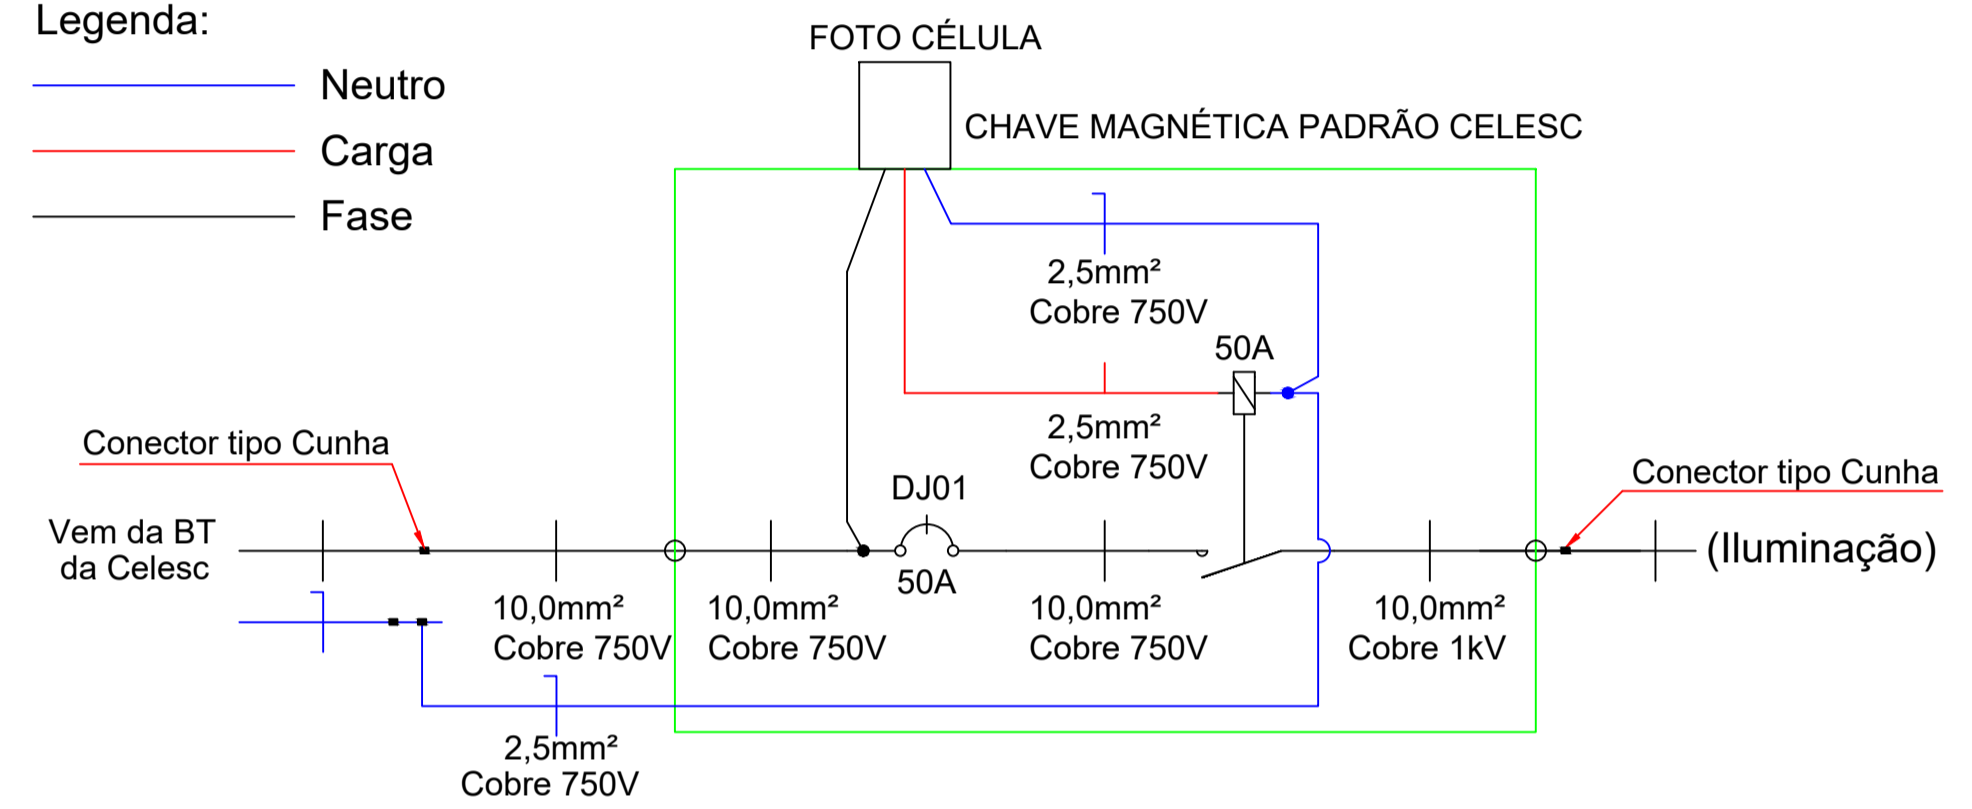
Legenda:

Neutro

Carga

Fase

FOTO CÉLULA

CHAVE MAGNÉTICA PADRÃO CELESC

2,5mm²
Cobre 750V

50A

2,5mm²
Cobre 750V

Conector tipo Cunha

DJ01

Conector tipo Cunha

Vem da BT
da Celesc

50A

(Iluminação)

10,0mm²
Cobre 750V

10,0mm²
Cobre 750V

10,0mm²
Cobre 750V

10,0mm²
Cobre 1kV

2,5mm²
Cobre 750V